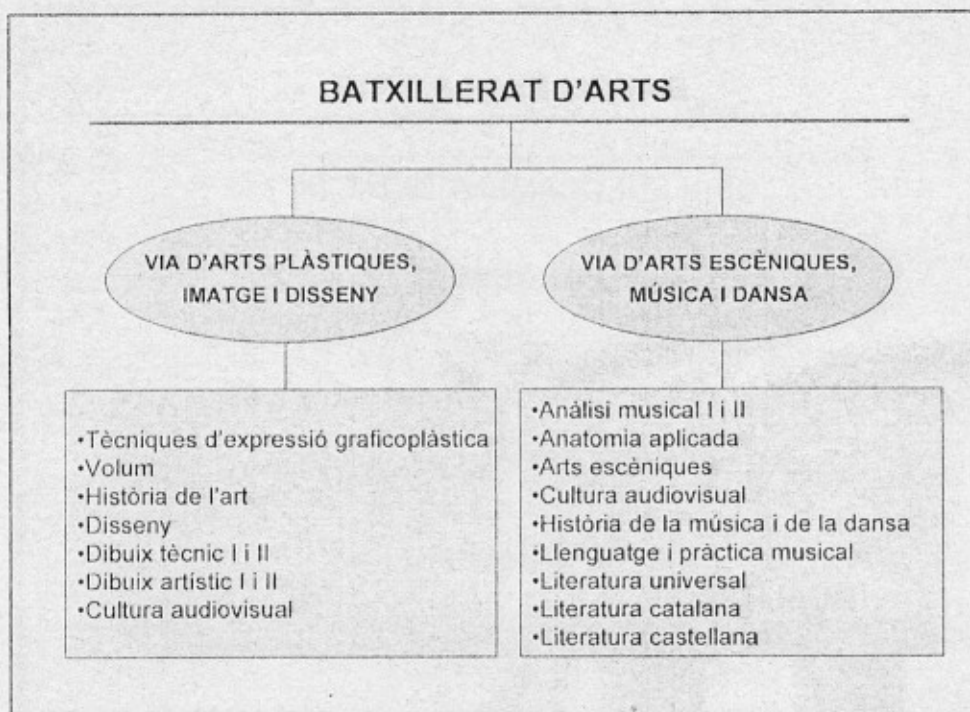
BATXILLERAT D'ARTS

VIA D'ARTS PLÀSTIQUES, IMATGE I DISSENY

VIA D'ARTS ESCÈNIQUES, MÚSICA I DANSA

·Tècniques d'expressió graficoplàstica
·Volum
·Història de l'art
·Disseny
·Dibuix tècnic I i II
·Dibuix artístic I i II
·Cultura audiovisual

·Anàlisi musical I i II
·Anatomia aplicada
·Arts escèniques
·Cultura audiovisual
·Història de la música i de la dansa
·Llenguatge i pràctica musical
·Literatura universal
·Literatura catalana
·Literatura castellana